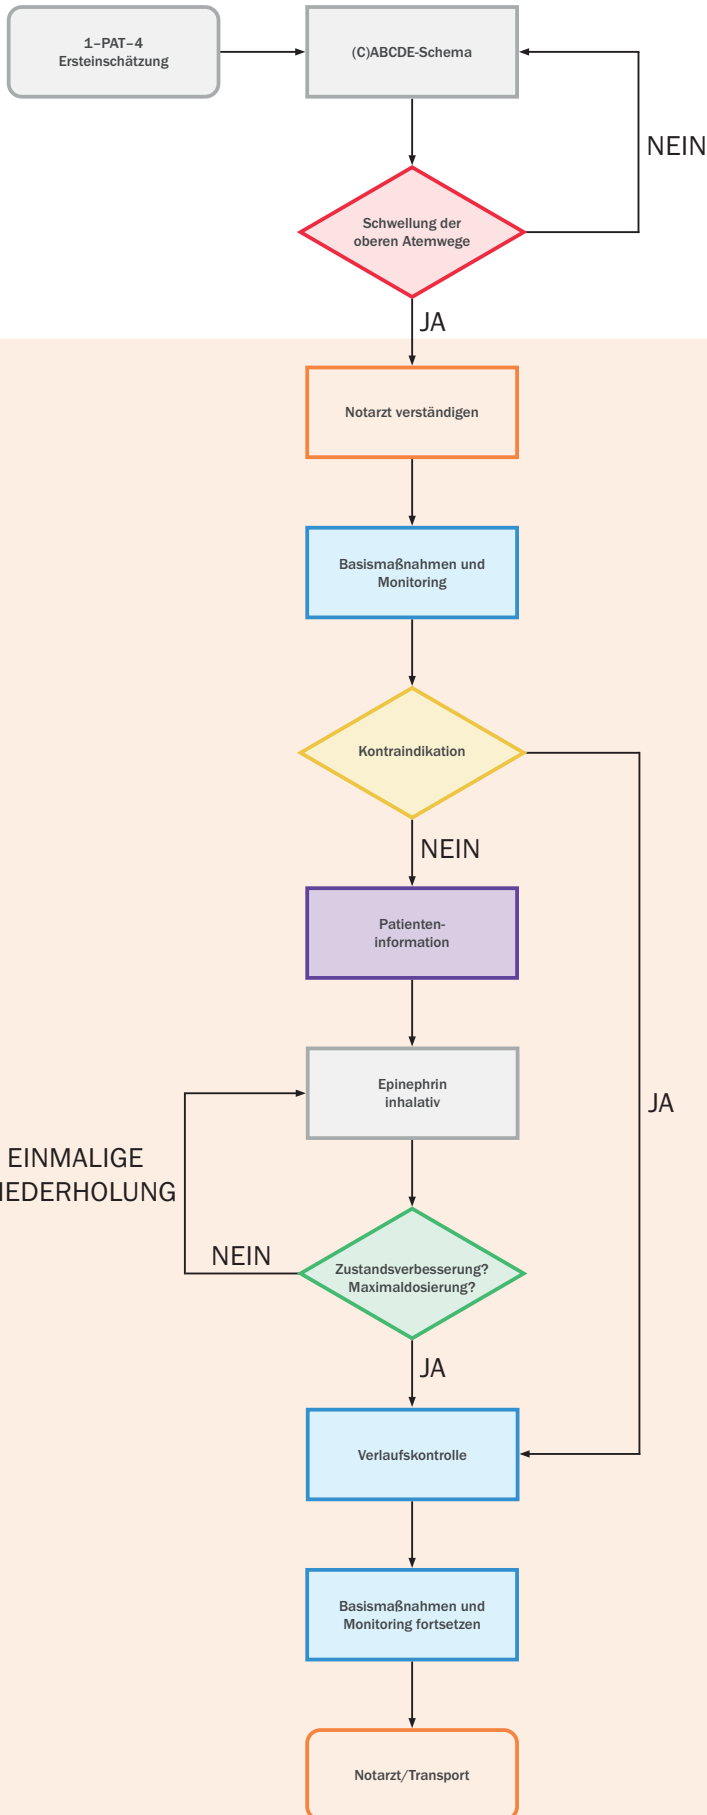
1–PAT–4
Ersteinschätzung

(C)ABCDE-Schema

NEIN

Schwellung der oberen Atemwege

JA

Notarzt verständigen

Basismaßnahmen und Monitoring

Kontraindikation

NEIN

Patienten-information

JA

Epinephrin inhalativ

EINMALIGE
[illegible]IEDERHOLUNG

NEIN

Zustandsverbesserung? Maximaldosierung?

JA

Verlaufskontrolle

Basismaßnahmen und Monitoring fortsetzen

Notarzt/Transport